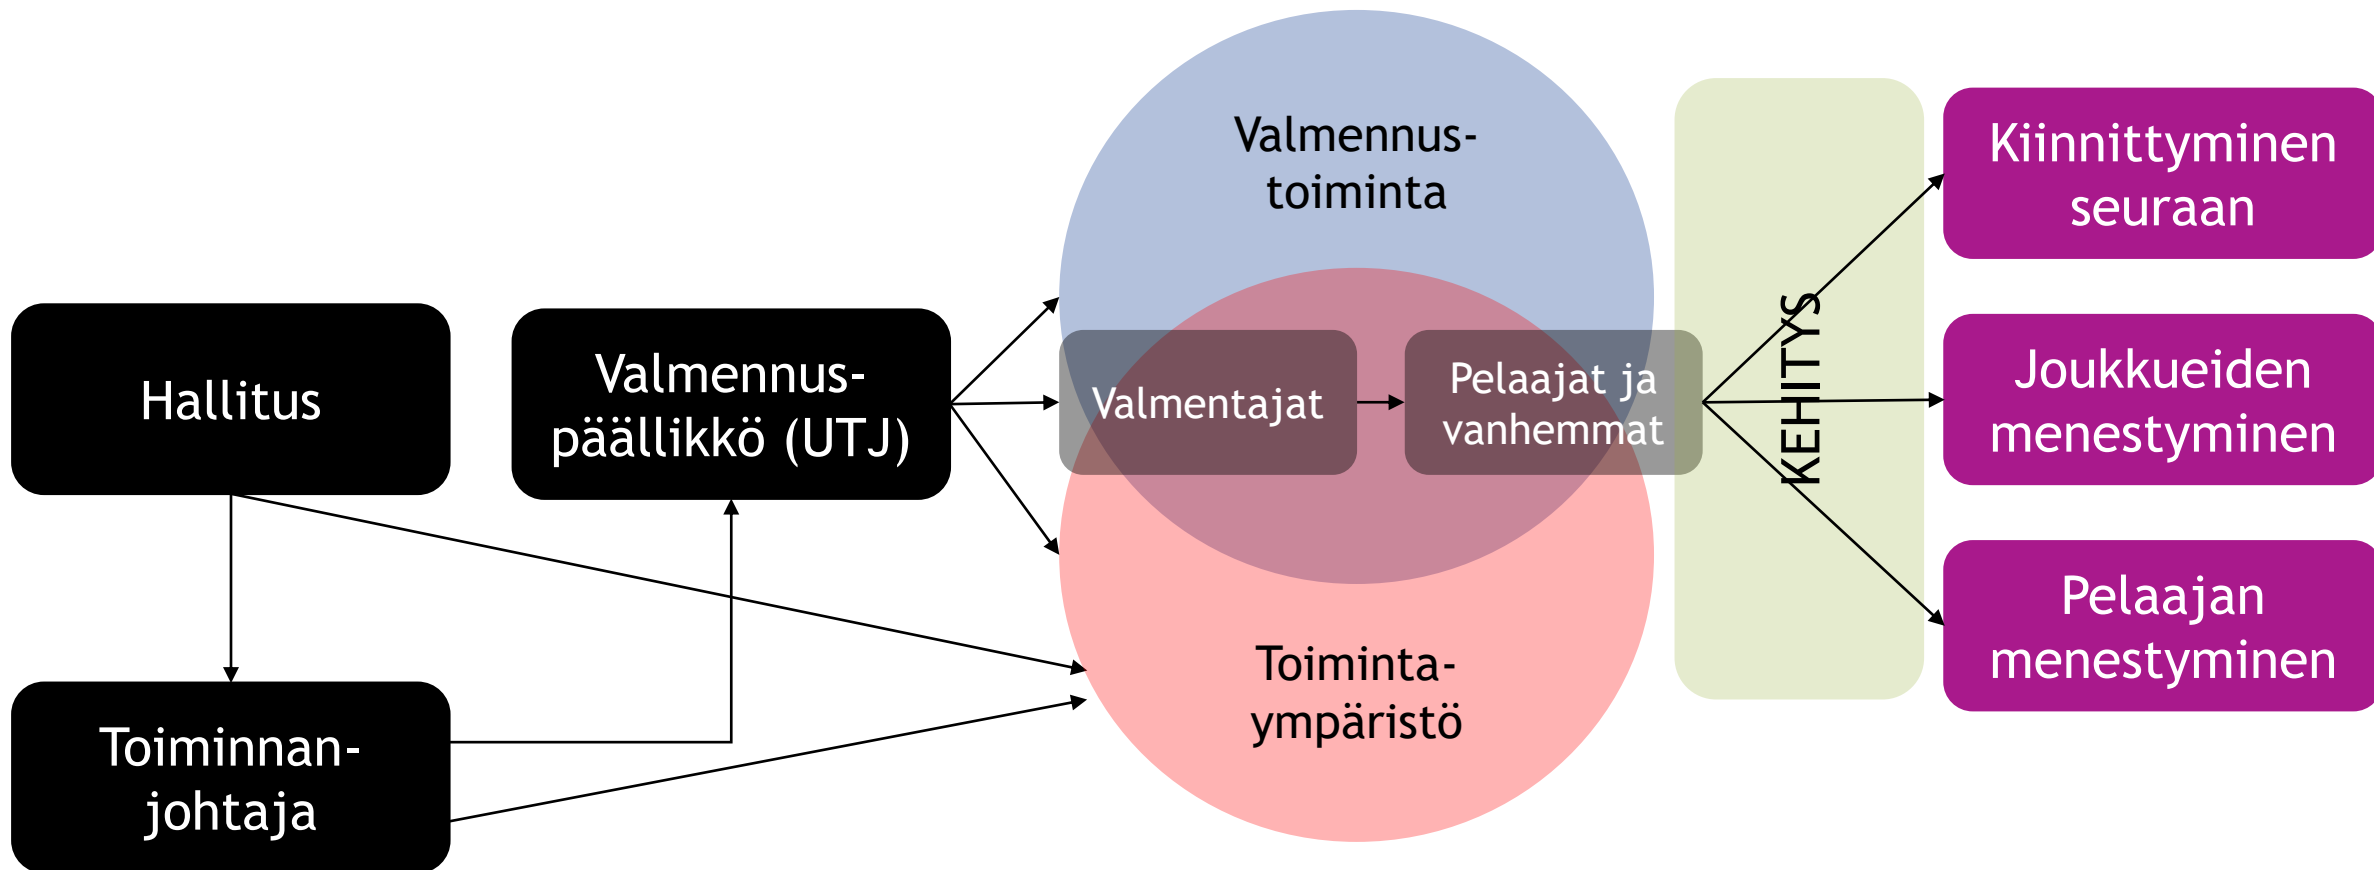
Hallitus

Valmennuspäällikkö (UTJ)

Toiminnanjohtaja

Valmennustoiminta

Valmentajat

Pelaajat ja vanhemmat

Toimintaympäristö

KEHITYS

Kiinnittyminen seuraan

Joukkueiden menestyminen

Pelaajan menestyminen